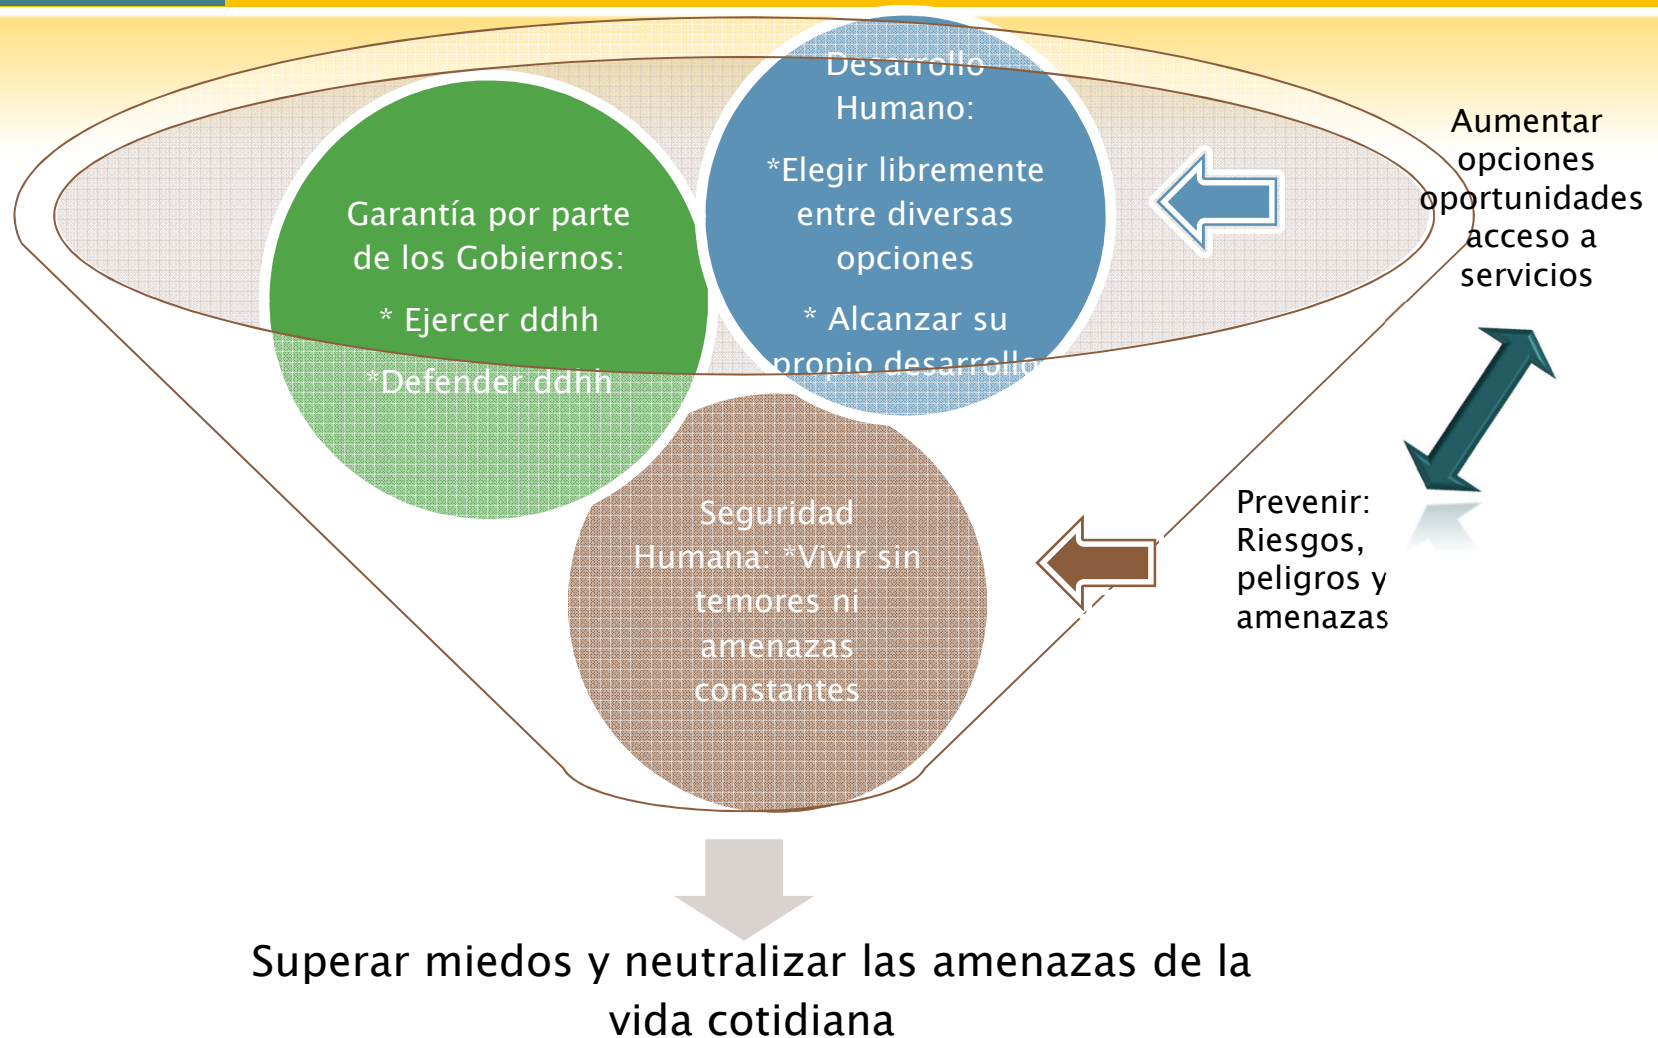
Garantía por parte de los Gobiernos:

* Ejercer ddhh

*Defender ddhh

Desarrollo Humano:

*Elegir libremente entre diversas opciones

* Alcanzar su propio desarrollo

Aumentar opciones oportunidades acceso a servicios

Seguridad Humana: *Vivir sin temores ni amenazas constantes

Prevenir: Riesgos, peligros y amenazas

Superar miedos y neutralizar las amenazas de la vida cotidiana